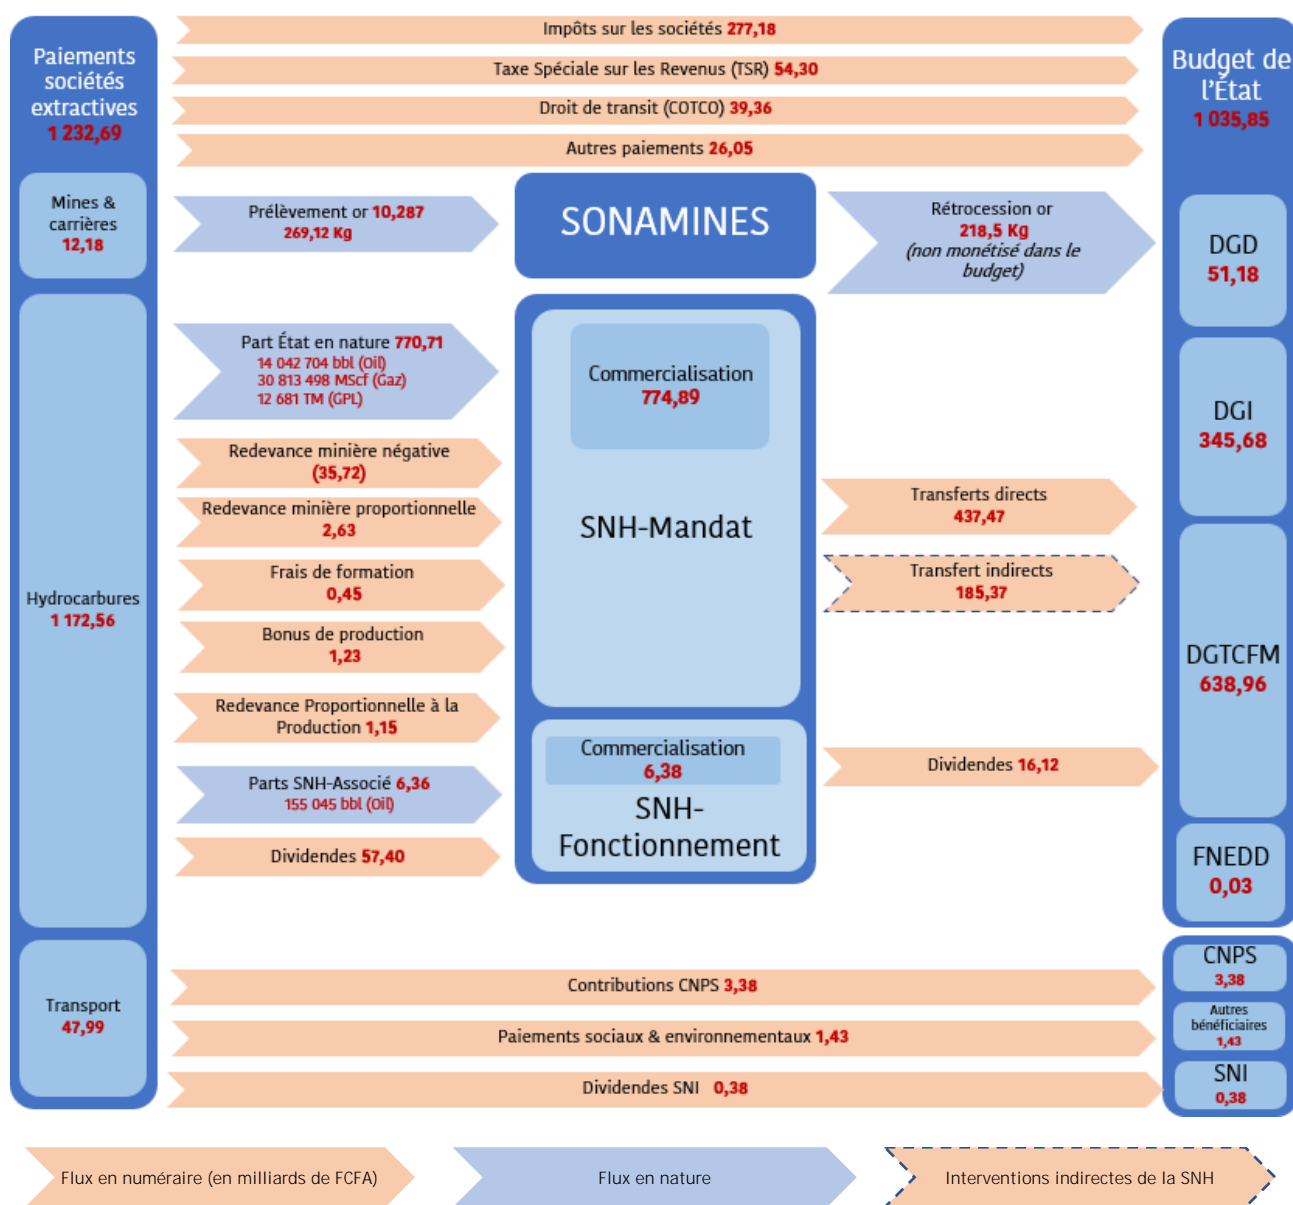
Paiements sociétés extractives
1 232,69

Mines & carrières
12,18

Hydrocarbures
1 172,56

Transport
47,99

Impôts sur les sociétés 277,18

Taxe Spéciale sur les Revenus (TSR) 54,30

Droit de transit (COTCO) 39,36

Autres paiements 26,05

Prélèvement or 10,287
269,12 Kg

SONAMINES

Rétrocession or
218,5 Kg
(non monétisé dans le budget)

Part État en nature 770,71
14 042 704 bbl (Oil)
30 813 498 MScf (Gaz)
12 681 TM (GPL)

Redevance minière négative
(35,72)

Redevance minière proportionnelle
2,63

Frais de formation
0,45

Bonus de production
1,23

Redevance Proportionnelle à la Production 1,15

Parts SNH-Associé 6,36
155 045 bbl (Oil)

Dividendes 57,40

Commercialisation
774,89

SNH-Mandat

Commercialisation
6,38

SNH-Fonctionnement

Transferts directs
437,47

Transfert indirects
185,37

Dividendes 16,12

Budget de l'État
1 035,85

DGD
51,18

DGI
345,68

DGTCFM
638,96

FNEDD
0,03

Contributions CNPS 3,38

Paiements sociaux & environnementaux 1,43

Dividendes SNI 0,38

CNPS
3,38

Autres bénéficiaires
1,43

SNI
0,38

Flux en numéraire (en milliards de FCFA)

Flux en nature

Interventions indirectes de la SNH